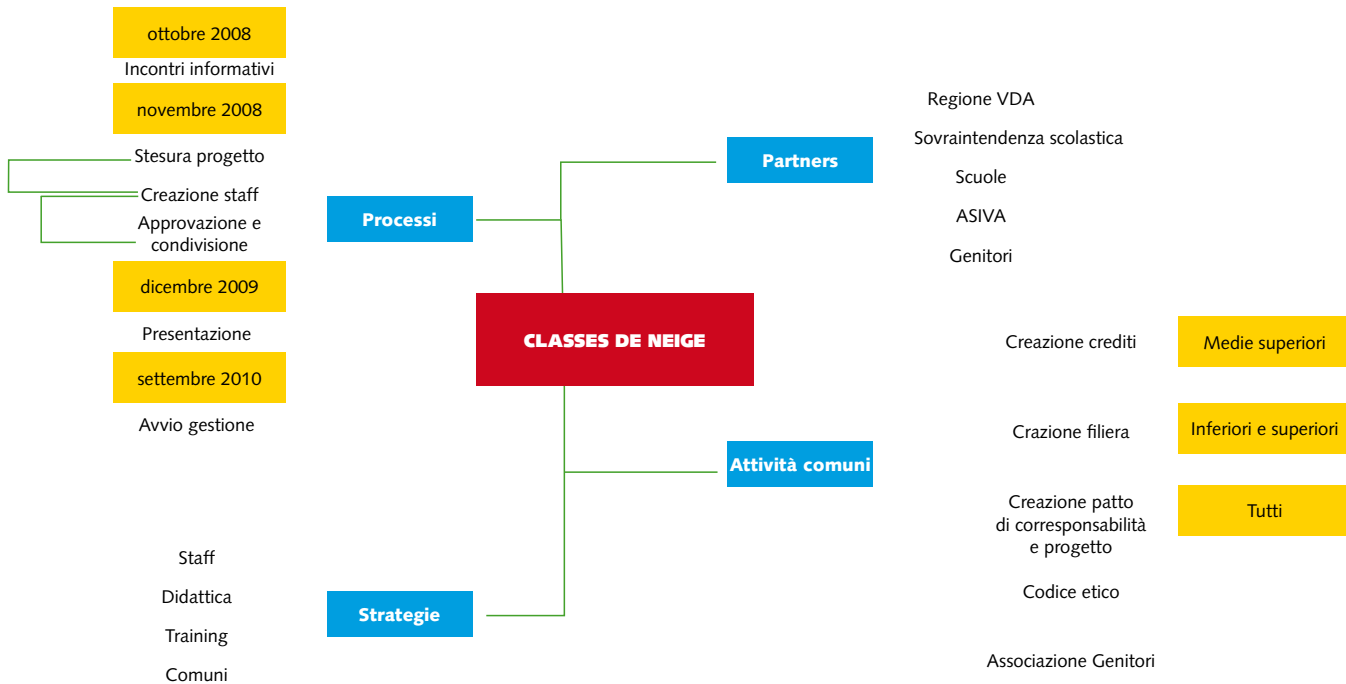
ottobre 2008

Incontri informativi

novembre 2008

Stesura progetto

Creazione staff

Approvazione e condivisione

dicembre 2009

Presentazione

settembre 2010

Avvio gestione

Processi

CLASSES DE NEIGE

Partners

Regione VDA

Sovraintendenza scolastica

Scuole

ASIVA

Genitori

Creazione crediti

Medie superiori

Crazione filiera

Inferiori e superiori

Attività comuni

Creazione patto di corresponsabilità e progetto

Tutti

Codice etico

Associazione Genitori

Staff

Didattica

Training

Comuni

Strategie